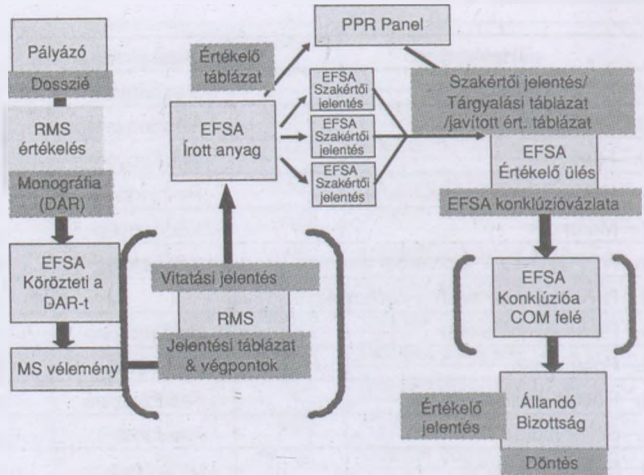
Pályázó

Dosszié

RMS értékelés

Monográfia (DAR)

EFSA Körözteti a DAR-t

MS vélemény

Értékelő táblázat

EFSA Írott anyag

Vitatási jelentés

RMS

Jelentési táblázat & végpontok

PPR Panel

EFSA Szakértői jelentés

EFSA Szakértői jelentés

EFSA Szakértői jelentés

Szakértői jelentés/ Tárgyalási táblázat /javított ért. táblázat

EFSA Értékelő ülés

EFSA konklúzióvázlata

EFSA Konklúzióa COM felé

Értékelő jelentés

Állandó Bizottság

Döntés